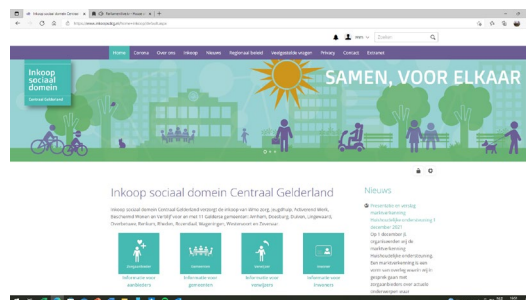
Inkoop sociaal domein Centraal

https://www.inkoopsdcg.nl

Zoeken

Home Centra Over ons Inkoop Nieuws Regionaal beleid Veelgestelde vragen Privacy Contact Extranet

Inkoop sociaal domein

Centraal Gelderland

SAMEN, VOOR ELKAAR

Inkoop sociaal domein Centraal Gelderland

Inkoop sociaal domein Centraal Gelderland verzorgt de inkoop van Wmo-zorg, jeugdhulp, Participatiewet, Beschermd Wonen en Veilig Thuis voor de 11 Gelderse gemeenten: Arnhem, Doesburg, Duiven, Lingewaard, Overbetuwe, Renkum, Rheden, Rozendaal, Westervoort en Zevenaar.

Zorgaanbieders
Informatie voor aanbieders

Gemeenten
Informatie voor gemeenten

Inwoners
Informatie voor inwoners

Inwoner
Informatie voor inwoners

Nieuws

Presentatie en verslag marktverkenning Huishoudelijke ondersteuning 1 december 2021

Op 1 december jl. organiseerden wij de marktverkenning Huishoudelijke ondersteuning. Een marktverkenning is een soort van overleg waarin wij in gesprek gaan met zorgaanbieders over actuele onderwerpen voor